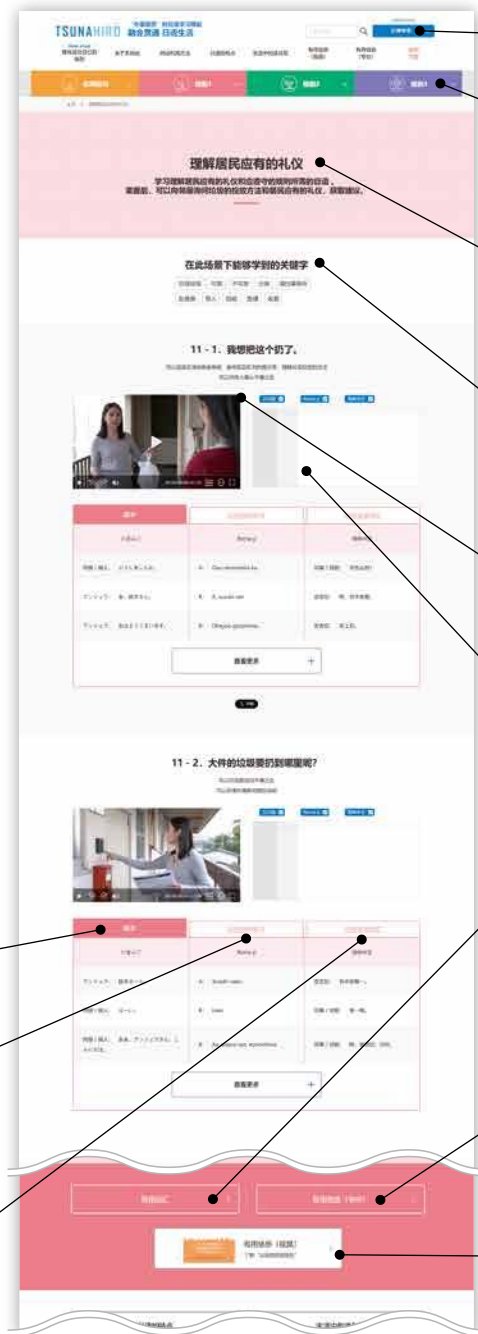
TSUNAHIRO 融合贯通 日语生活

理解居民应有的礼仪

学习理解居民应有的礼仪和应遵守的规则所需的日语。

在此场景下能够学到的关键字

11 - 1. 我想把这个扔了。

查看更多 +

11 - 2. 大件的垃圾要扔到哪里呢?

查看更多 +